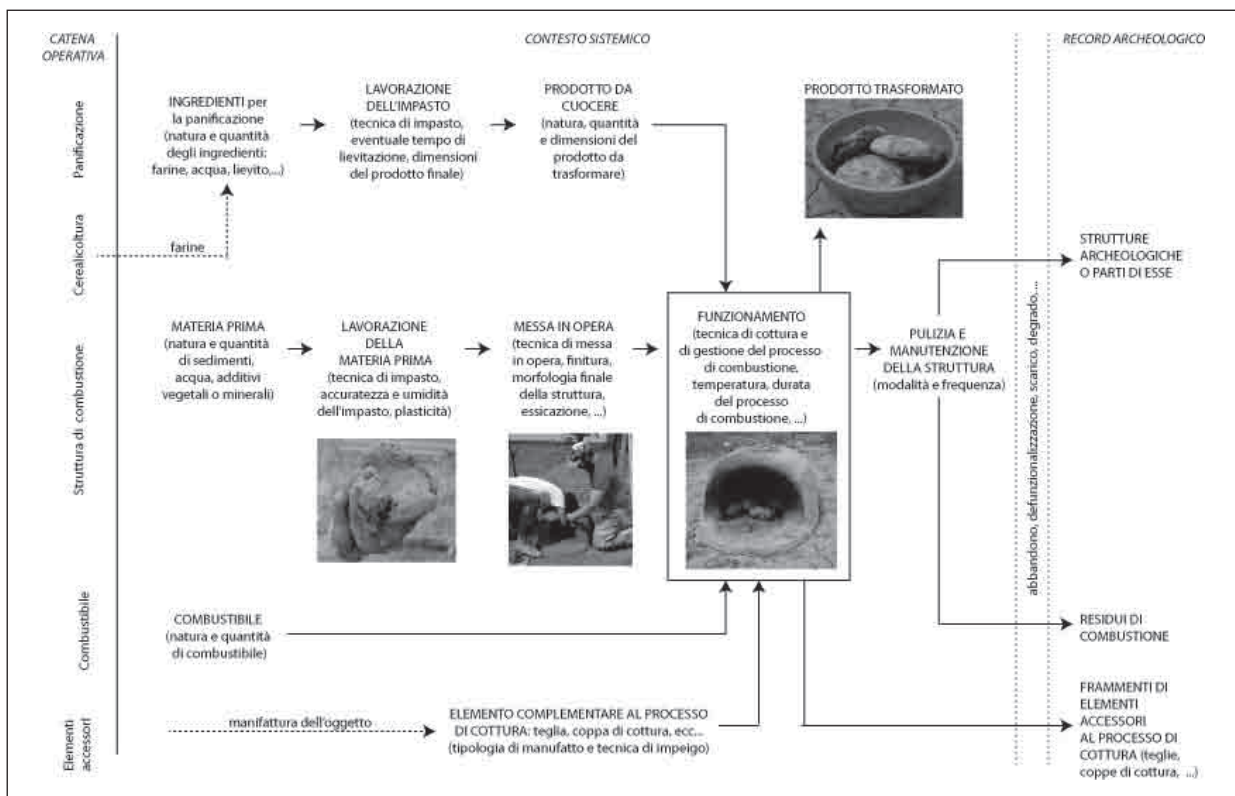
CATENA OPERATIVA

CONTESTO SISTEMICO

RECORD ARCHEOLOGICO

Panificazione

INGREDIENTI per la panificazione (natura e quantità degli ingredienti: farine, acqua, lievito,...)

LAVORAZIONE DELL'IMPASTO (tecnica di impasto, eventuale tempo di lievitazione, dimensioni del prodotto finale)

PRODOTTO DA CUOCERE (natura, quantità e dimensioni del prodotto da trasformare)

PRODOTTO TRASFORMATO

Cerealicoltura

farine

STRUTTURE ARCHEOLOGICHE O PARTI DI ESSE

Struttura di combustione

MATERIA PRIMA (natura e quantità di sedimenti, acqua, additivi vegetali o minerali)

LAVORAZIONE DELLA MATERIA PRIMA (tecnica di impasto, accuratezza e umidità dell'impasto, plasticità)

MESSA IN OPERA (tecnica di messa in opera, finitura, morfologia finale della struttura, essicazione, ...)

FUNZIONAMENTO (tecnica di cottura e di gestione del processo di combustione, temperatura, durata del processo di combustione, ...)

PULIZIA E MANUTENZIONE DELLA STRUTTURA (modalità e frequenza)

abbandono, defunzionalizzazione, scarico, degrado,...

Combustibile

COMBUSTIBILE (natura e quantità di combustibile)

RESIDUI DI COMBUSTIONE

Elementi accessori

manifattura dell'oggetto

ELEMENTO COMPLEMENTARE AL PROCESSO DI COTTURA: teglia, coppa di cottura, ecc... (tipologia di manufatto e tecnica di impiego)

FRAMMENTI DI ELEMENTI ACCESSORI AL PROCESSO DI COTTURA (teglie, coppe di cottura, ...)